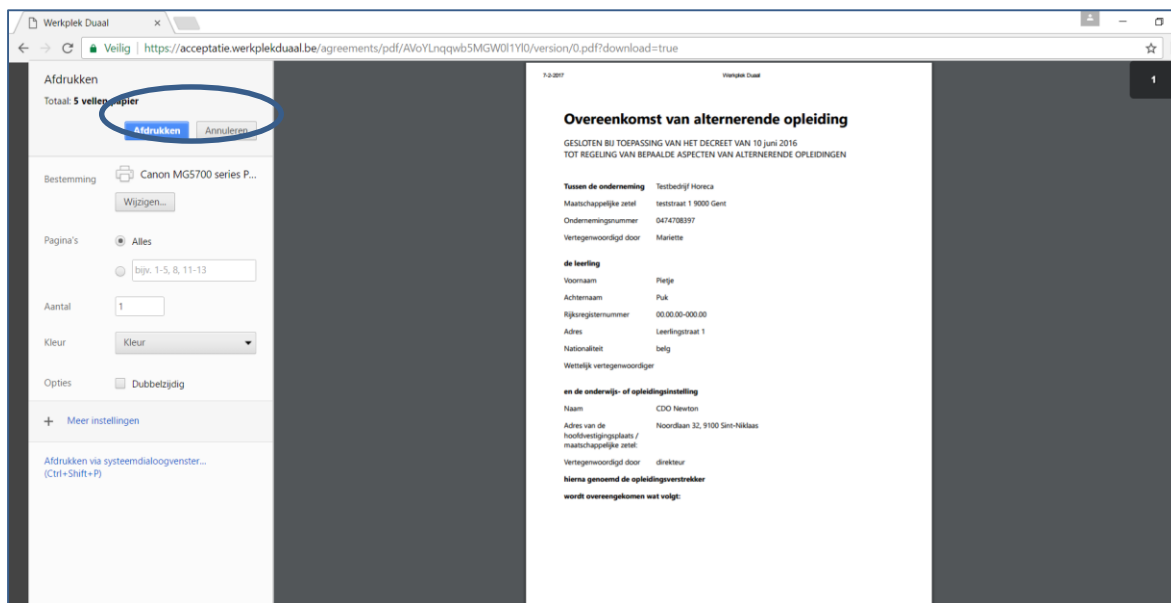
Werkplek Duaal ×

Veilig | https://acceptatie.werkplekduaal.be/agreements/pdf/AVoYLnqqwb5MGW0I1Yl0/version/0.pdf?download=true

Afdrukken

Totaal: 5 vellen papier

Afdrukken Annuleren

Bestemming Canon MG5700 series P...

Wijzigen...

Pagina's Alles

bijv. 1-5, 8, 11-13

Aantal 1

Kleur Kleur

Opties Dubbelzijdig

+ Meer instellingen

Afdrukken via systeemdialoogvenster... (Ctrl+Shift+P)

7-2-2017 Werkplek Duaal

1

Overeenkomst van alternerende opleiding

GESLOTEN BIJ TOEPASSING VAN HET DECREET VAN 10 juni 2016
TOT REGELING VAN BEPAALDE ASPECTEN VAN ALTERNERENDE OPLEIDINGEN

| Tussen de onderneming | Testbedrijf Horeca |
|---|---|
| Maatschappelijke zetel | teststraat 1 9000 Gent |
| Ondernemingsnummer | 0474708397 |
| Vertegenwoordigd door | Mariette |

de leerling

| Voornaam | Pietje |
|---|---|
| Achternaam | Puk |
| Rijksregisternummer | 00.00.00-000.00 |
| Adres | Leerlingstraat 1 |
| Nationaliteit | belg |
| Wettelijk vertegenwoordiger | |

en de onderwijs- of opleidingsinstelling

| Naam | CDO Newton |
|---|---|
| Adres van de hoofdvestigingsplaats / maatschappelijke zetel: | Noordlaan 32, 9100 Sint-Niklaas |
| Vertegenwoordigd door | direkteur |

hierna genoemd de opleidingsverstrekker

wordt overeengekomen wat volgt: